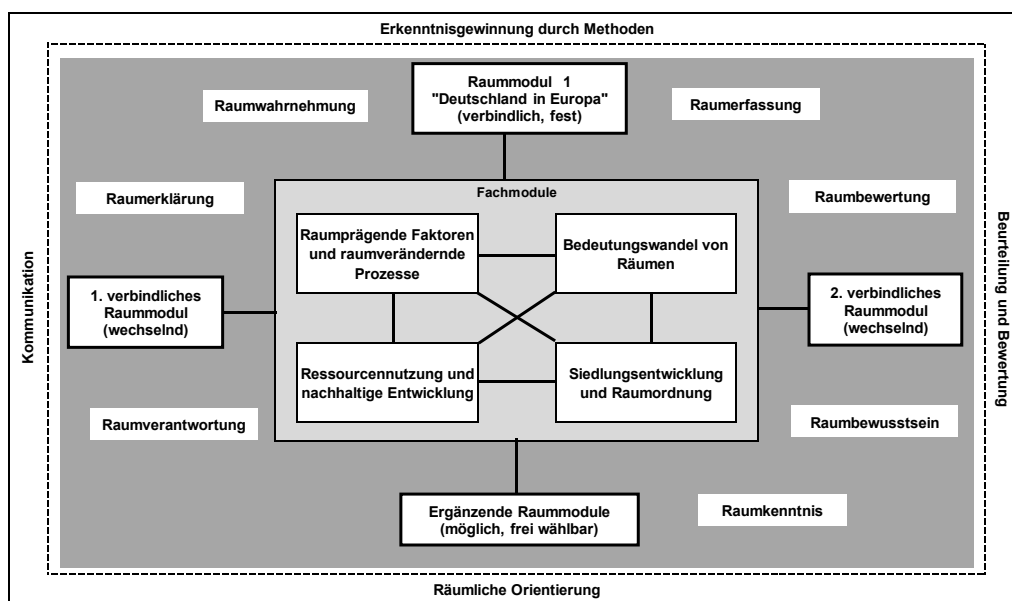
Erkenntnisgewinnung durch Methoden

Raumwahrnehmung

Raummodul 1
"Deutschland in Europa"
(verbindlich, fest)

Raumerfassung

Raumerklärung

Fachmodule

Raumbewertung

Kommunikation

Raumprägende Faktoren und raumverändernde Prozesse

Bedeutungswandel von Räumen

Beurteilung und Bewertung

1. verbindliches Raummodul (wechselnd)

2. verbindliches Raummodul (wechselnd)

Ressourcennutzung und nachhaltige Entwicklung

Siedlungsentwicklung und Raumordnung

Raumverantwortung

Raumbewusstsein

Ergänzende Raummodule
(möglich, frei wählbar)

Raumkenntnis

Räumliche Orientierung